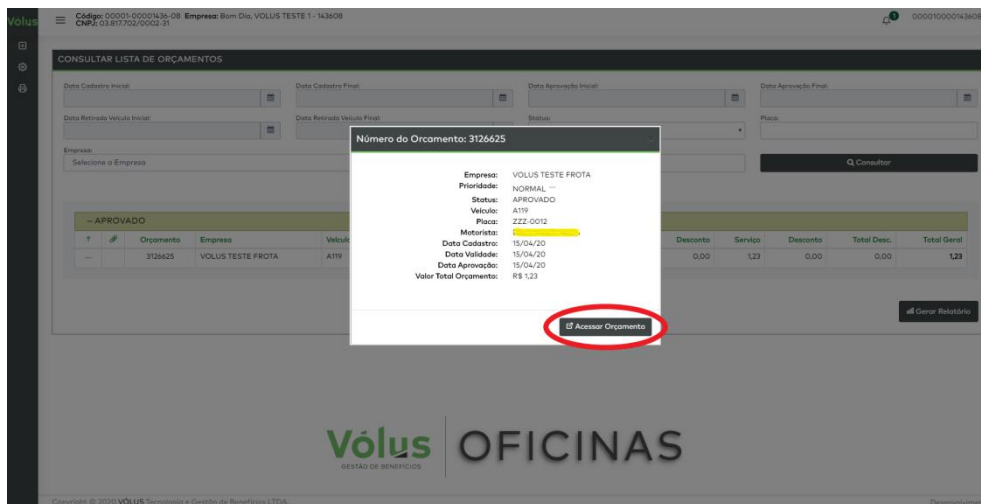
Vólus

Código: 00001-00001436-08 Empresa: Bom Dia, VOLUS TESTE 1 - 143608
CNPJ: 03.817.702/0002-31

000010000143608

CONSULTAR LISTA DE ORÇAMENTOS

Data Cadastro Inicial:

Data Cadastro Final:

Data Aprovação Inicial:

Data Aprovação Final:

Data Retirada Veículo Inicial:

Data Retirada Veículo Final:

Status:

Placa:

Empresa:

Selecione a Empresa

Q Consultar

– APROVADO

| ? | | Orçamento | Empresa | Veículo | Desconto | Serviço | Desconto | Total Desc. | Total Geral |
|---|---|---|---|---|---|---|---|---|---|
| — | | 3126625 | VOLUS TESTE FROTA | A119 | 0,00 | 1,23 | 0,00 | 0,00 | 1,23 |

Gerar Relatório

Número do Orcamento: 3126625

Empresa: VOLUS TESTE FROTA
Prioridade: NORMAL
Status: APROVADO
Veículo: A119
Placa: ZZZ-0012
Motorista: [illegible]
Data Cadastro: 15/04/20
Data Validade: 15/04/20
Data Aprovação: 15/04/20
Valor Total Orçamento: R$ 1,23

Acessar Orçamento

Vólus GESTÃO DE BENEFÍCIOS OFICINAS

Copyright © 2020 VÓLUS Tecnologia e Gestão de Benefícios LTDA.

Desenvolvim